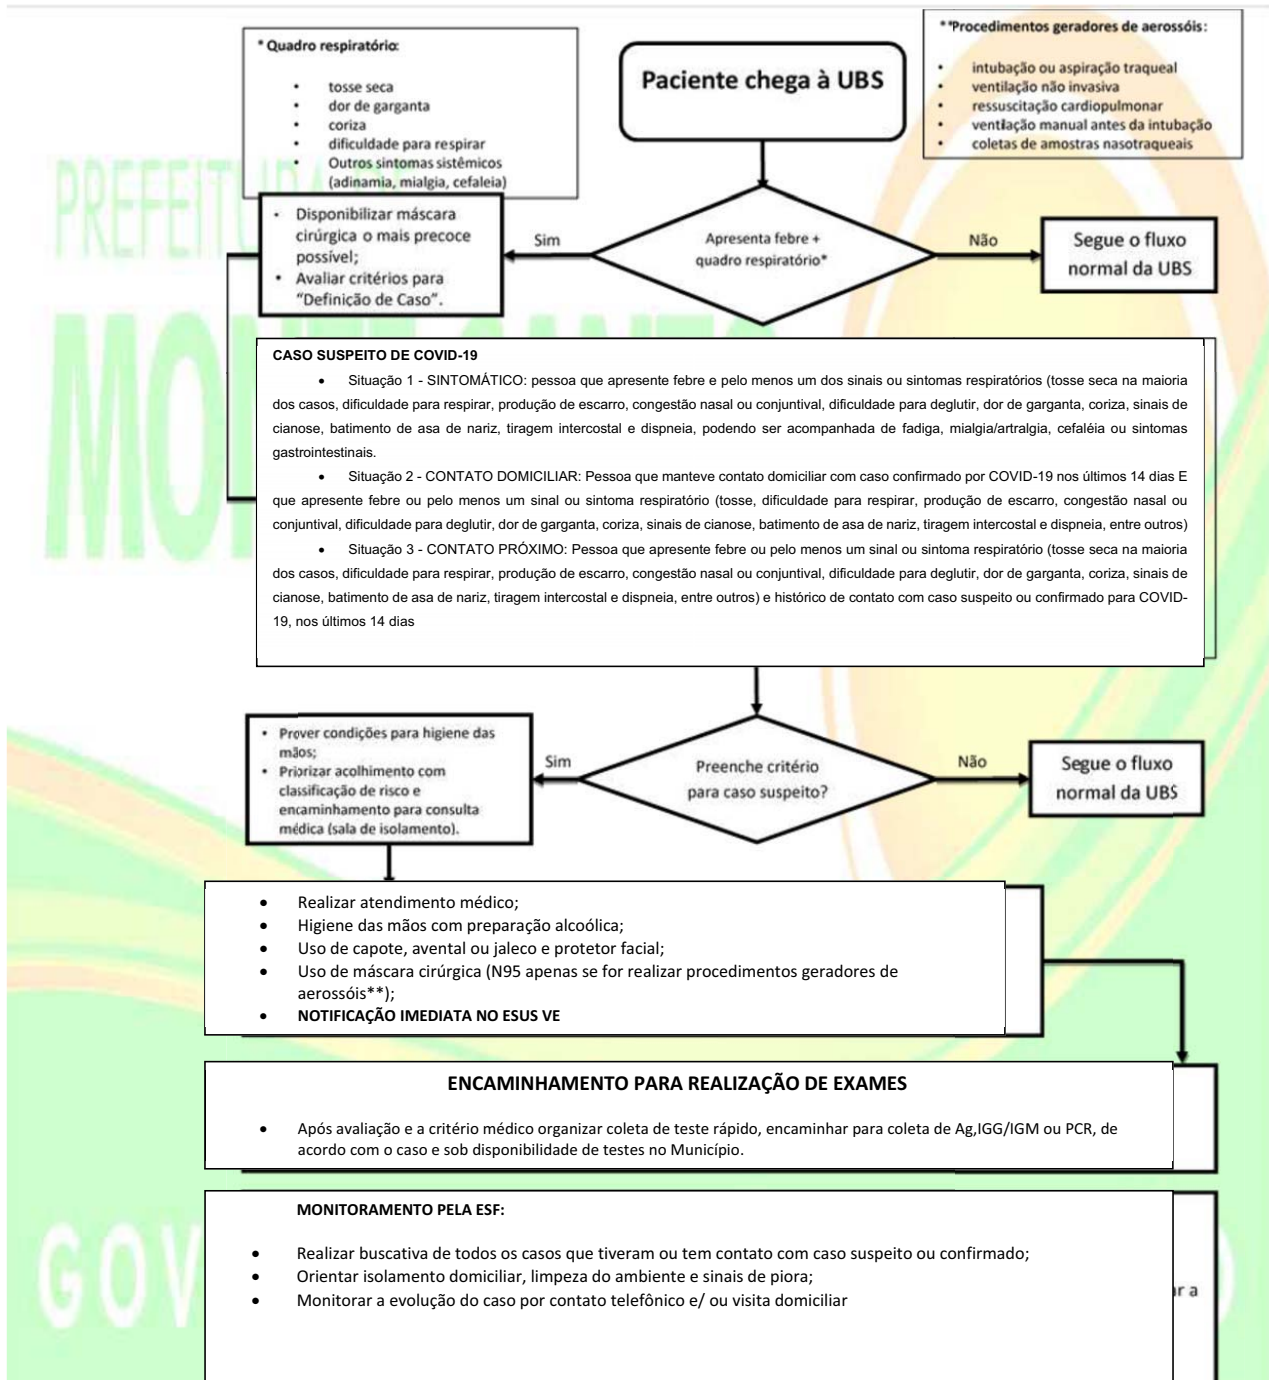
* Quadro respiratório:

- tosse seca
- dor de garganta
- coriza
- dificuldade para respirar
- Outros sintomas sistêmicos (adinamia, mialgia, cefaleia)

Paciente chega à UBS

**Procedimentos geradores de aerossóis:

- intubação ou aspiração traqueal
- ventilação não invasiva
- ressuscitação cardiopulmonar
- ventilação manual antes da intubação
- coletas de amostras nasotraqueais

PREFEITURA

- Disponibilizar máscara cirúrgica o mais precoce possível;
- Avaliar critérios para "Definição de Caso".

Sim

Apresenta febre + quadro respiratório*

Não

Segue o fluxo normal da UBS

MO

CASO SUSPEITO DE COVID-19

- Situação 1 - SINTOMÁTICO: pessoa que apresente febre e pelo menos um dos sinais ou sintomas respiratórios (tosse seca na maioria dos casos, dificuldade para respirar, produção de escarro, congestão nasal ou conjuntival, dificuldade para deglutir, dor de garganta, coriza, sinais de cianose, batimento de asa de nariz, tiragem intercostal e dispneia, podendo ser acompanhada de fadiga, mialgia/artralgia, cefaléia ou sintomas gastrointestinais.
- Situação 2 - CONTATO DOMICILIAR: Pessoa que manteve contato domiciliar com caso confirmado por COVID-19 nos últimos 14 dias E que apresente febre ou pelo menos um sinal ou sintoma respiratório (tosse, dificuldade para respirar, produção de escarro, congestão nasal ou conjuntival, dificuldade para deglutir, dor de garganta, coriza, sinais de cianose, batimento de asa de nariz, tiragem intercostal e dispneia, entre outros)
- Situação 3 - CONTATO PRÓXIMO: Pessoa que apresente febre ou pelo menos um sinal ou sintoma respiratório (tosse seca na maioria dos casos, dificuldade para respirar, produção de escarro, congestão nasal ou conjuntival, dificuldade para deglutir, dor de garganta, coriza, sinais de cianose, batimento de asa de nariz, tiragem intercostal e dispneia, entre outros) e histórico de contato com caso suspeito ou confirmado para COVID-19, nos últimos 14 dias

- Prover condições para higiene das mãos;
- Priorizar acolhimento com classificação de risco e encaminhamento para consulta médica (sala de isolamento).

Sim

Preenche critério para caso suspeito?

Não

Segue o fluxo normal da UBS

- Realizar atendimento médico;
- Higiene das mãos com preparação alcoólica;
- Uso de capote, avental ou jaleco e protetor facial;
- Uso de máscara cirúrgica (N95 apenas se for realizar procedimentos geradores de aerossóis**);
- **NOTIFICAÇÃO IMEDIATA NO ESUS VE**

ENCAMINHAMENTO PARA REALIZAÇÃO DE EXAMES

- Após avaliação e a critério médico organizar coleta de teste rápido, encaminhar para coleta de Ag,IGG/IGM ou PCR, de acordo com o caso e sob disponibilidade de testes no Município.

MONITORAMENTO PELA ESF:

- Realizar buscativa de todos os casos que tiveram ou tem contato com caso suspeito ou confirmado;
- Orientar isolamento domiciliar, limpeza do ambiente e sinais de piora;
- Monitorar a evolução do caso por contato telefônico e/ ou visita domiciliar

GOV

r a